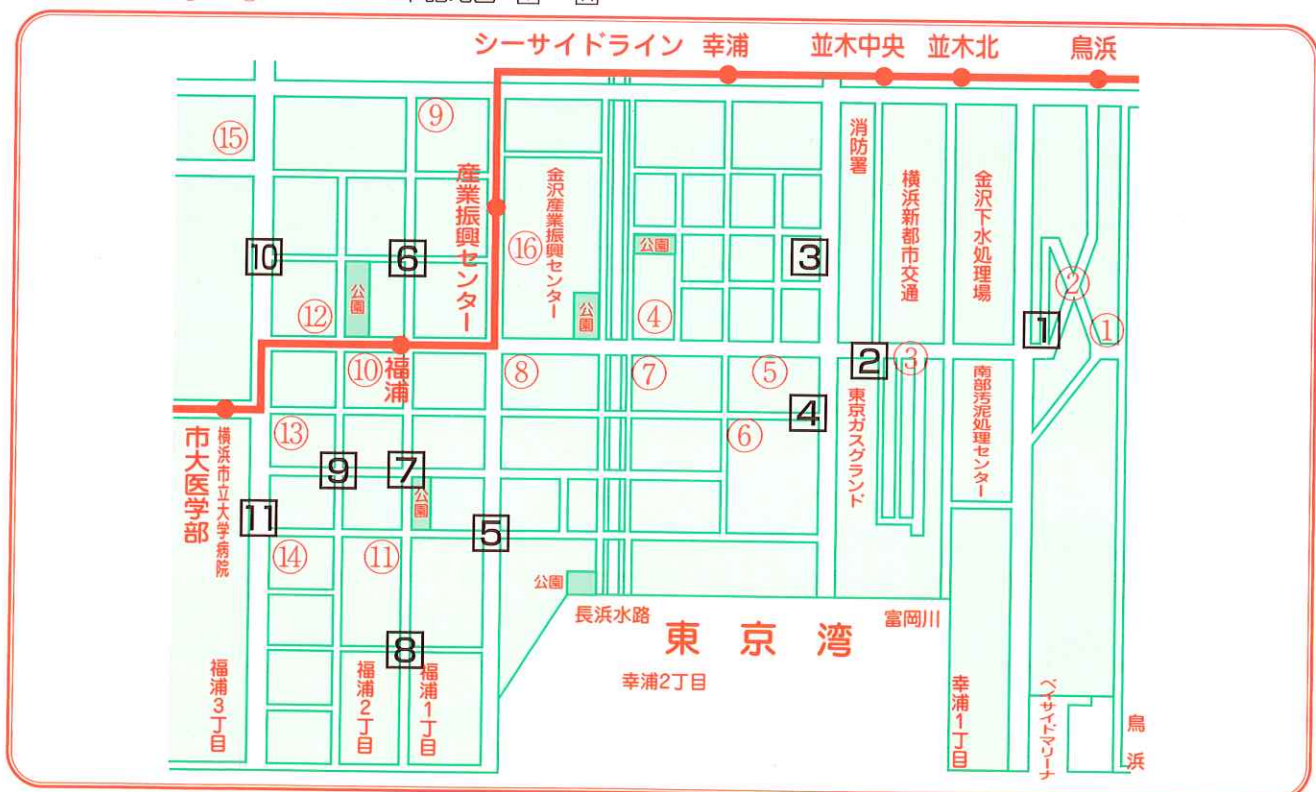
シーサイドライン 幸浦 並木中央 並木北 鳥浜

⑮ ⑨ 産業振興センター 金沢産業振興センター ⑯ 公園 消防署 横浜新都市交通 金沢下水処理場

10 6 公園 3 ② 1 ①

⑫ ④ 2 ③

⑩ 福浦 ⑧ ⑦ ⑤ 南部汚泥処理センター

市大医学部 横浜市立大学病院 ⑬ 4 ⑥ 東京ガスグランド

9 7 公園

11 5

⑭ ⑪

公園 長浜水路 東京湾 富岡川

8

福浦3丁目 福浦2丁目 福浦1丁目 幸浦2丁目 幸浦1丁目 ベイサイドマリーナ 鳥浜